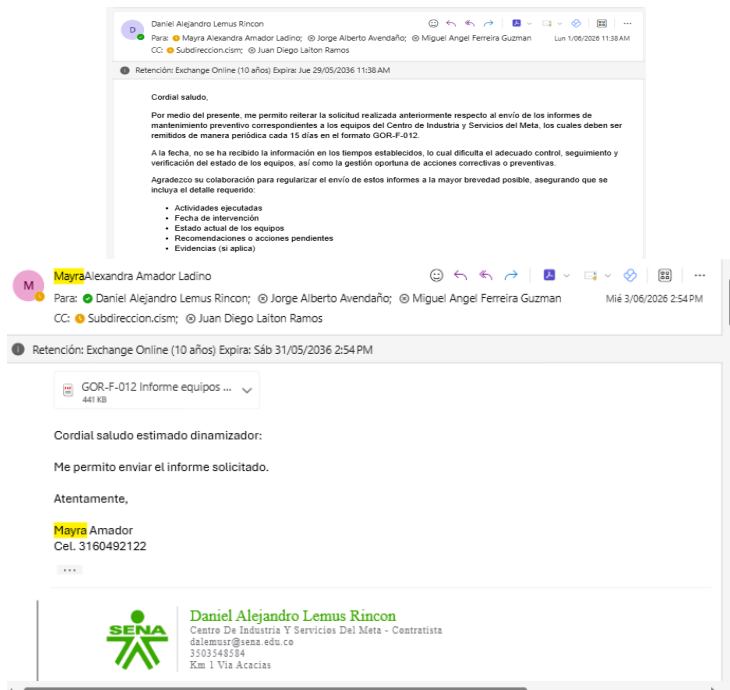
D

Daniel Alejandro Lemus Rincon

Para: Mayra Alexandra Amador Ladino; Jorge Alberto Avendaño; Miguel Angel Ferreira Guzman

CC: Subdireccion.cism; Juan Diego Laiton Ramos

Lun 1/06/2026 11:38 AM

Retención: Exchange Online (10 años) Expira: Jue 29/05/2036 11:38 AM

Cordial saludo,

Por medio del presente, me permito reiterar la solicitud realizada anteriormente respecto al envío de los informes de mantenimiento preventivo correspondientes a los equipos del Centro de Industria y Servicios del Meta, los cuales deben ser remitidos de manera periódica cada 15 días en el formato GOR-F-012.

A la fecha, no se ha recibido la información en los tiempos establecidos, lo cual dificulta el adecuado control, seguimiento y verificación del estado de los equipos, así como la gestión oportuna de acciones correctivas o preventivas.

Agradezco su colaboración para regularizar el envío de estos informes a la mayor brevedad posible, asegurando que se incluya el detalle requerido:

- Actividades ejecutadas
- Fecha de intervención
- Estado actual de los equipos
- Recomendaciones o acciones pendientes
- Evidencias (si aplica)

M

MayraAlexandra Amador Ladino

Para: Daniel Alejandro Lemus Rincon; Jorge Alberto Avendaño; Miguel Angel Ferreira Guzman

CC: Subdireccion.cism; Juan Diego Laiton Ramos

Mié 3/06/2026 2:54 PM

Retención: Exchange Online (10 años) Expira: Sáb 31/05/2036 2:54 PM

GOR-F-012 Informe equipos ...
441 KB

Cordial saludo estimado dinamizador:

Me permito enviar el informe solicitado.

Atentamente,

Mayra Amador
Cel. 3160492122

...

SENA

Daniel Alejandro Lemus Rincon
Centro De Industria Y Servicios Del Meta - Contratista
dalemusr@sena.edu.co
3503548584
Km 1 Via Acacias